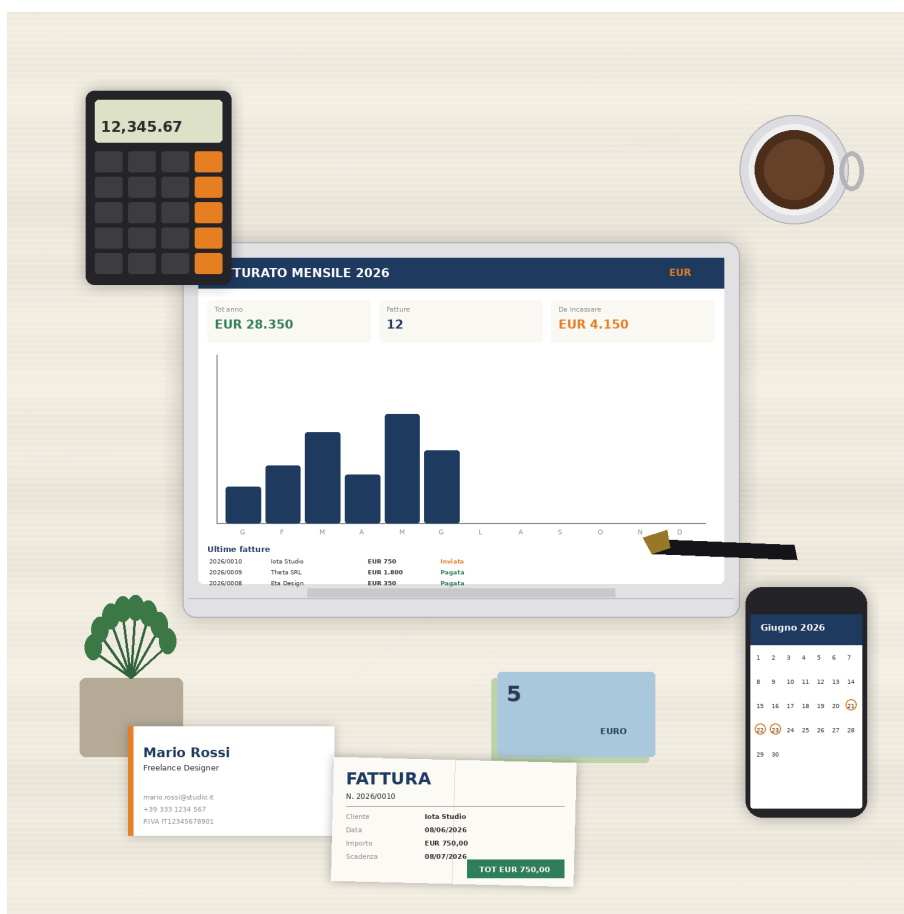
12,345.67

TURATO MENSILE 2026
EUR

Tot anno
EUR 28.350

Fatture
12

Da incassare
EUR 4.150

G F M A M G L A S O N D

Ultime fatture

| 2026/0010 | Iota Studio | EUR 750 | Inviata |
|---|---|---|---|
| 2026/0009 | Theta SRL | EUR 1.800 | Pagata |
| 2026/0008 | Eta Design | EUR 350 | Pagata |

Giugno 2026

1 2 3 4 5 6 7
8 9 10 11 12 13 14
15 16 17 18 19 20 21
22 23 24 25 26 27 28
29 30

5
EURO

Mario Rossi
Freelance Designer

mario.rossi@studio.it
+39 333 1234 567
P.IVA IT12345678901

FATTURA
N. 2026/0010

Cliente Iota Studio
Data 08/06/2026
Importo EUR 750,00
Scadenza 08/07/2026

TOT EUR 750,00